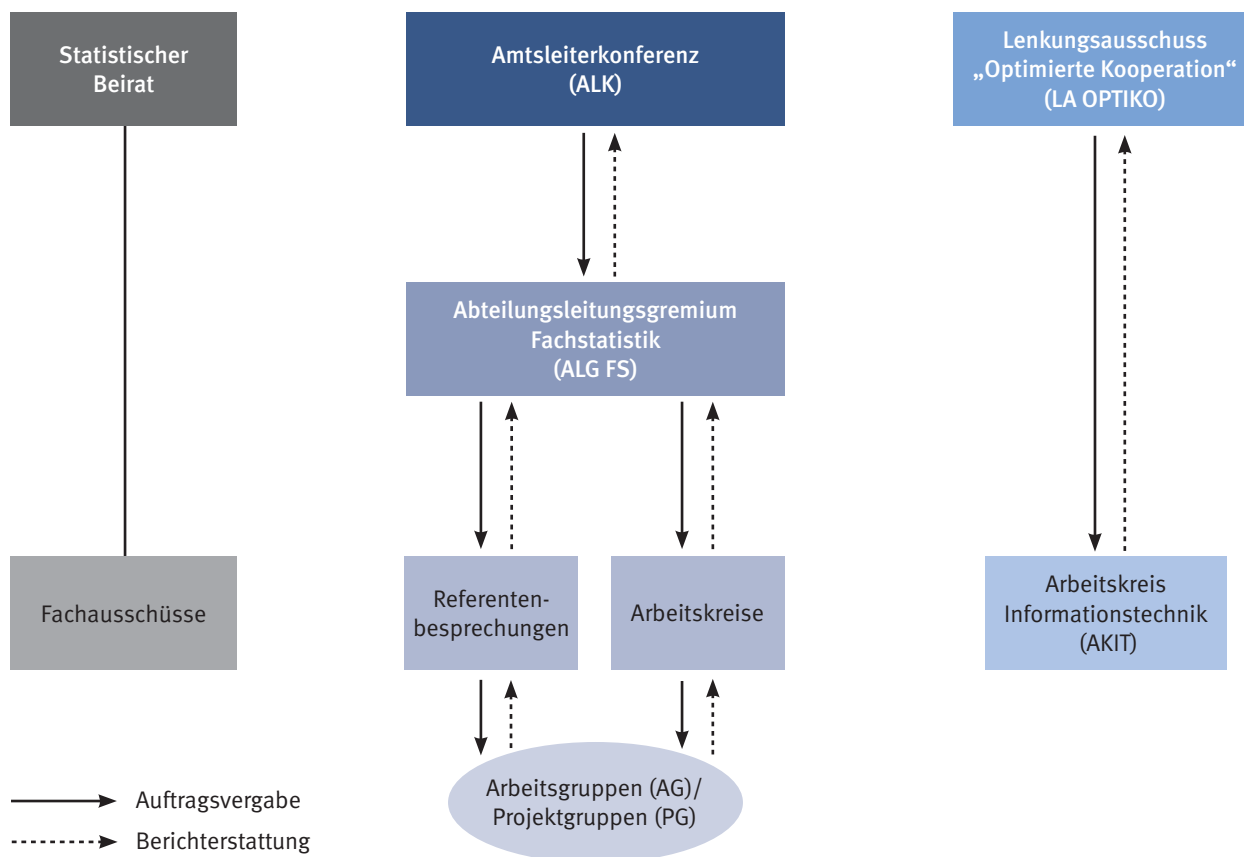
Statistischer Beirat

Amtsleiterkonferenz (ALK)

Lenkungsausschuss „Optimierte Kooperation“ (LA OPTIKO)

Abteilungsleitungsgremium Fachstatistik (ALG FS)

Fachausschüsse

Referentenbesprechungen

Arbeitskreise

Arbeitskreis Informationstechnik (AKIT)

Arbeitsgruppen (AG)/ Projektgruppen (PG)

Auftragsvergabe

Berichterstattung